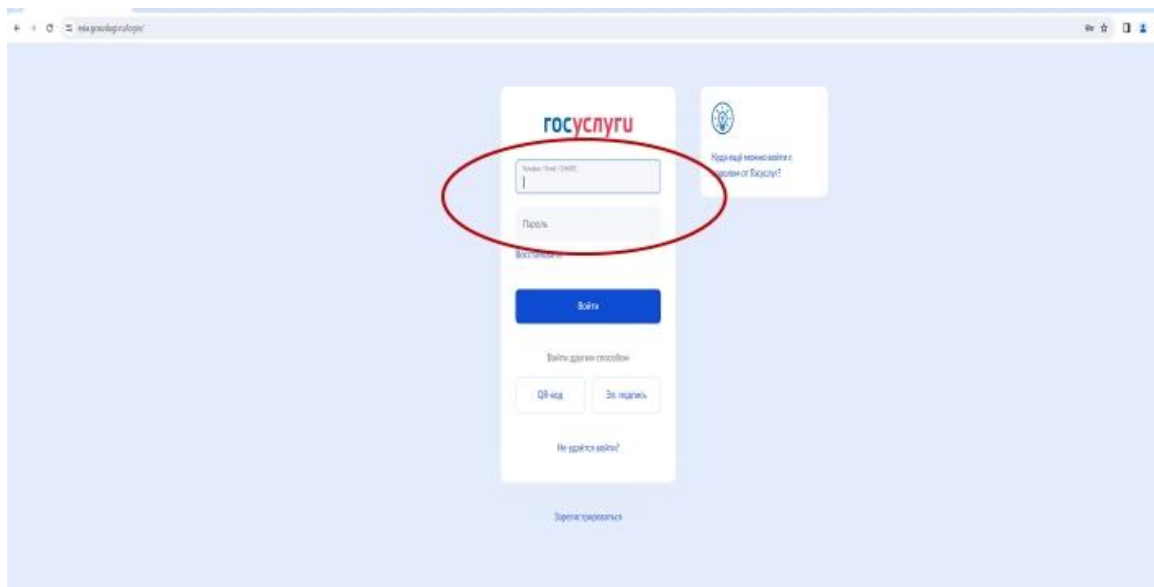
esia.gosuslugi.ru/login/

госуслуги

Телефон / Email / СНИЛС

Пароль

Восстановить

Войти

Войти другим способом

QR-код

Эл. подпись

Не удаётся войти?

Зарегистрироваться

Куда ещё можно войти с паролем от Госуслуг?